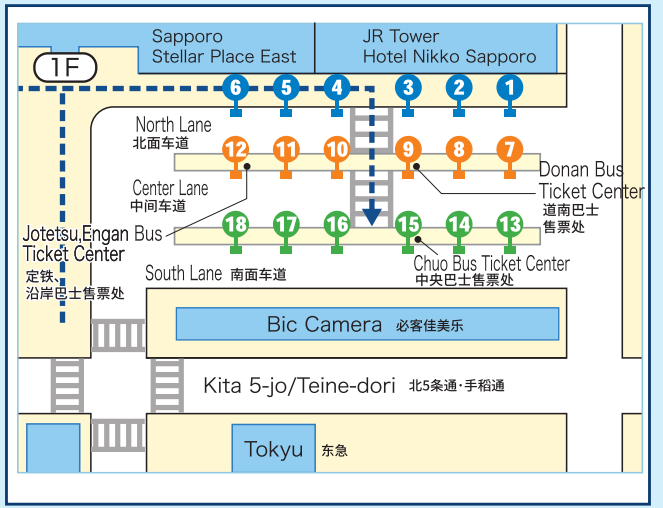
Sapporo
Stellar Place East

JR Tower
Hotel Nikko Sapporo

1F

6 5 4 3 2 1

North Lane
北面车道

12 11 10 9 8 7

Donan Bus
Ticket Center
道南巴士
售票处

Center Lane
中间车道

Jotetsu,Engan Bus
Ticket Center
定铁、
沿岸巴士售票处

18 17 16 15 14 13

Chuo Bus Ticket Center
中央巴士售票处

South Lane 南面车道

Bic Camera 必客佳美乐

Kita 5-jo/Teine-dori 北5条通・手稻通

Tokyu 东急